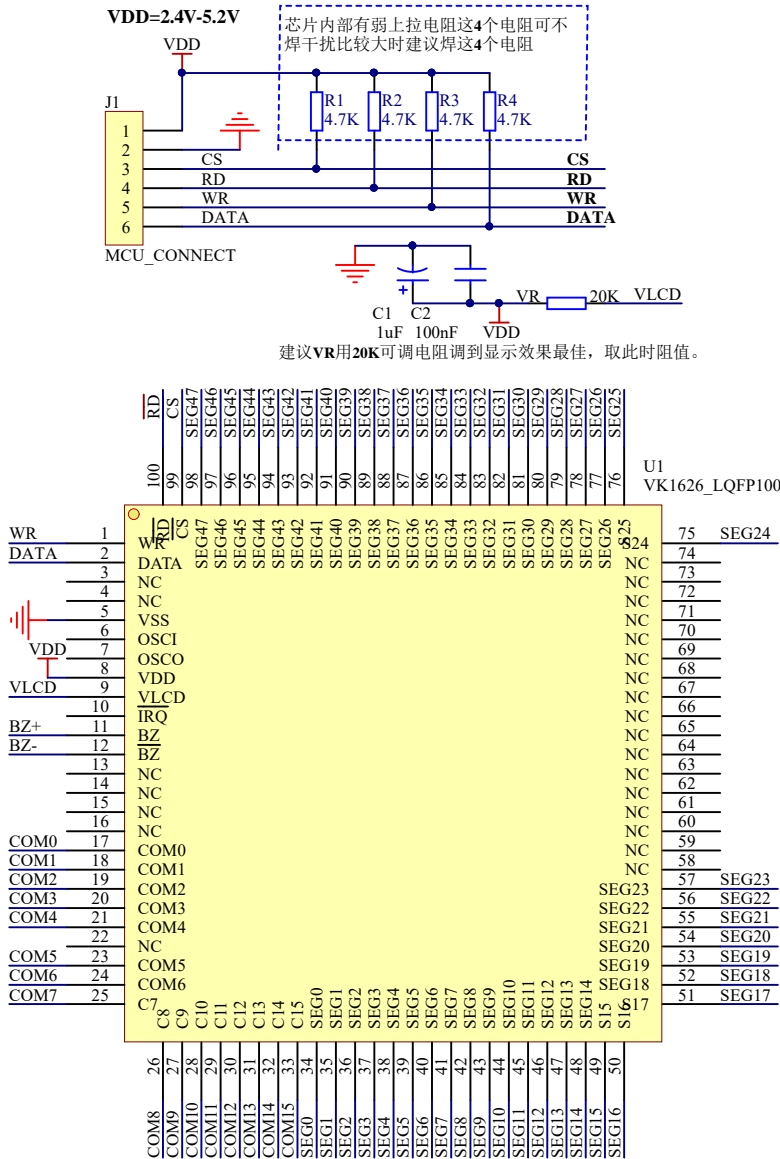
VDD=2.4V-5.2V

芯片内部有弱上拉电阻这4个电阻可不焊干扰比较大时建议焊这4个电阻

VDD

J1

1
2
3
4
5
6

MCU_CONNECT

CS
RD
WR
DATA

R1 4.7K
R2 4.7K
R3 4.7K
R4 4.7K

CS
RD
WR
DATA

C1 1uF
C2 100nF
VDD
VR
20K
VLCD

建议VR用20K可调电阻调到显示效果最佳，取此时阻值。

RD CS SEG47 SEG46 SEG45 SEG44 SEG43 SEG42 SEG41 SEG40 SEG39 SEG38 SEG37 SEG36 SEG35 SEG34 SEG33 SEG32 SEG31 SEG30 SEG29 SEG28 SEG27 SEG26 SEG25

100 99 98 97 96 95 94 93 92 91 90 89 88 87 86 85 84 83 82 81 80 79 78 77 76

U1
VK1626_LQFP100

RD CS SEG47 SEG46 SEG45 SEG44 SEG43 SEG42 SEG41 SEG40 SEG39 SEG38 SEG37 SEG36 SEG35 SEG34 SEG33 SEG32 SEG31 SEG30 SEG29 SEG28 SEG27 SEG26 S25

WR 1 WR
DATA 2 DATA
3 NC
4 NC
5 VSS
6 OSCI
VDD 7 OSCO
8 VDD
VLCD 9 VLCD
10 IRQ
BZ+ 11 BZ
BZ- 12 BZ
13 NC
14 NC
15 NC
16 NC
COM0 17 COM0
COM1 18 COM1
COM2 19 COM2
COM3 20 COM3
COM4 21 COM4
22 NC
COM5 23 COM5
COM6 24 COM6
COM7 25 C7

S24 75 SEG24
NC 74
NC 73
NC 72
NC 71
NC 70
NC 69
NC 68
NC 67
NC 66
NC 65
NC 64
NC 63
NC 62
NC 61
NC 60
NC 59
NC 58
SEG23 57 SEG23
SEG22 56 SEG22
SEG21 55 SEG21
SEG20 54 SEG20
SEG19 53 SEG19
SEG18 52 SEG18
S17 51 SEG17

C8 C9 C10 C11 C12 C13 C14 C15 SEG0 SEG1 SEG2 SEG3 SEG4 SEG5 SEG6 SEG7 SEG8 SEG9 SEG10 SEG11 SEG12 SEG13 SEG14 S15 S16

26 27 28 29 30 31 32 33 34 35 36 37 38 39 40 41 42 43 44 45 46 47 48 49 50

COM8 COM9 COM10 COM11 COM12 COM13 COM14 COM15 SEG0 SEG1 SEG2 SEG3 SEG4 SEG5 SEG6 SEG7 SEG8 SEG9 SEG10 SEG11 SEG12 SEG13 SEG14 SEG15 SEG16